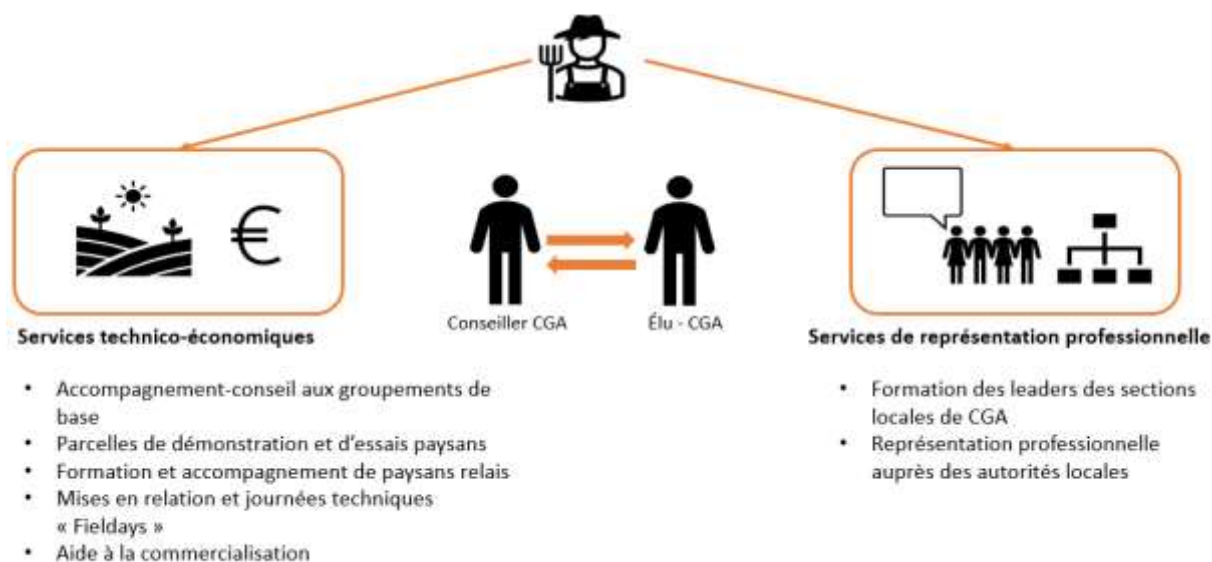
€

Conseiller CGA

Élu - CGA

Services technico-économiques

- Accompagnement-conseil aux groupements de base
- Parcelles de démonstration et d'essais paysans
- Formation et accompagnement de paysans relais
- Mises en relation et journées techniques « Fieldays »
- Aide à la commercialisation

Services de représentation professionnelle

- Formation des leaders des sections locales de CGA
- Représentation professionnelle auprès des autorités locales